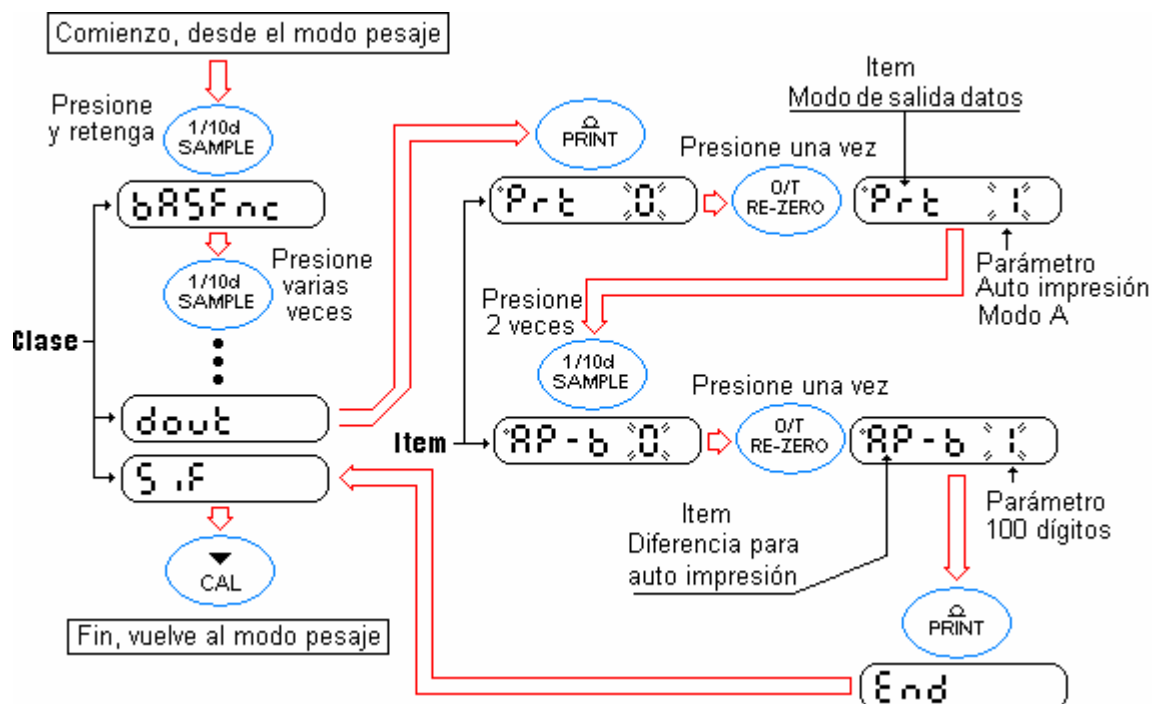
Comienzo, desde el modo pesaje

Presione y retenga

1/10d SAMPLE

bASFnc

1/10d SAMPLE

Presione varias veces

Clase

dout

S.iF

CAL

Fin, vuelve al modo pesaje

PRINT

Presione una vez

Item
Modo de salida datos

Prt 0

0/T RE-ZERO

Prt 1

Parámetro
Auto impresión
Modo A

Presione 2 veces

1/10d SAMPLE

Presione una vez

Item

AP-b 0

0/T RE-ZERO

AP-b 1

Parámetro
100 dígitos

Item
Diferencia para auto impresión

PRINT

End